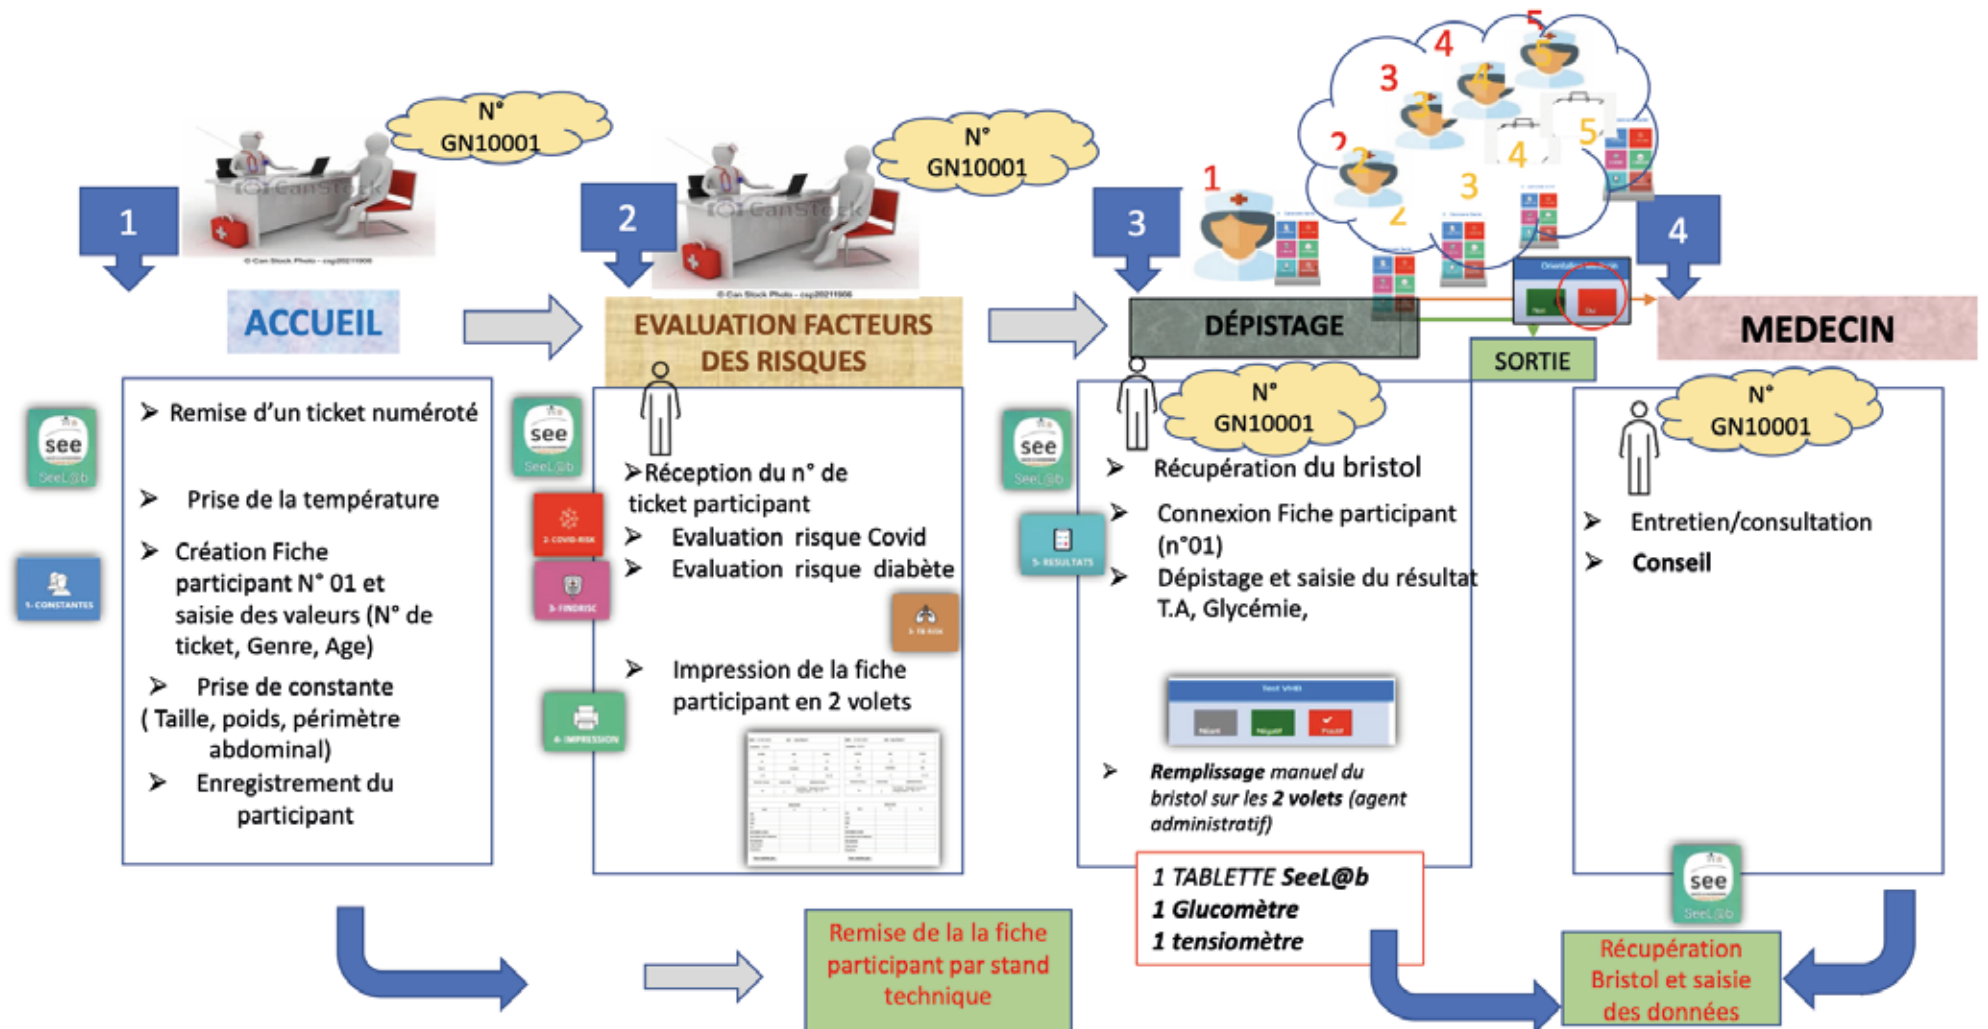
N°
GN10001

1

ACCUEIL

see
SeeL@b

1- CONSTANTES

➢ Remise d'un ticket numéroté

➢ Prise de la température

➢ Création Fiche participant N° 01 et saisie des valeurs (N° de ticket, Genre, Age)

➢ Prise de constante ( Taille, poids, périmètre abdominal)

➢ Enregistrement du participant

N°
GN10001

2

EVALUATION FACTEURS DES RISQUES

see
SeeL@b

2- COVID-RISK

3- FINDRISC

4- IMPRESSION

➢Réception du n° de ticket participant

➢ Evaluation risque Covid

➢ Evaluation risque diabète

➢ Impression de la fiche participant en 2 volets

3

1

2

3

4

5

DÉPISTAGE

SORTIE

N°
GN10001

see
SeeL@b

5- RESULTATS

➢ Récupération du bristol

➢ Connexion Fiche participant (n°01)

➢ Dépistage et saisie du résultat T.A, Glycémie,

➢ *Remplissage manuel du bristol sur les 2 volets (agent administratif)*

*1 TABLETTE SeeL@b*
*1 Glucomètre*
*1 tensiomètre*

4

MEDECIN

N°
GN10001

➢ Entretien/consultation

➢ Conseil

see
SeeL@b

Remise de la la fiche participant par stand technique

Récupération Bristol et saisie des données